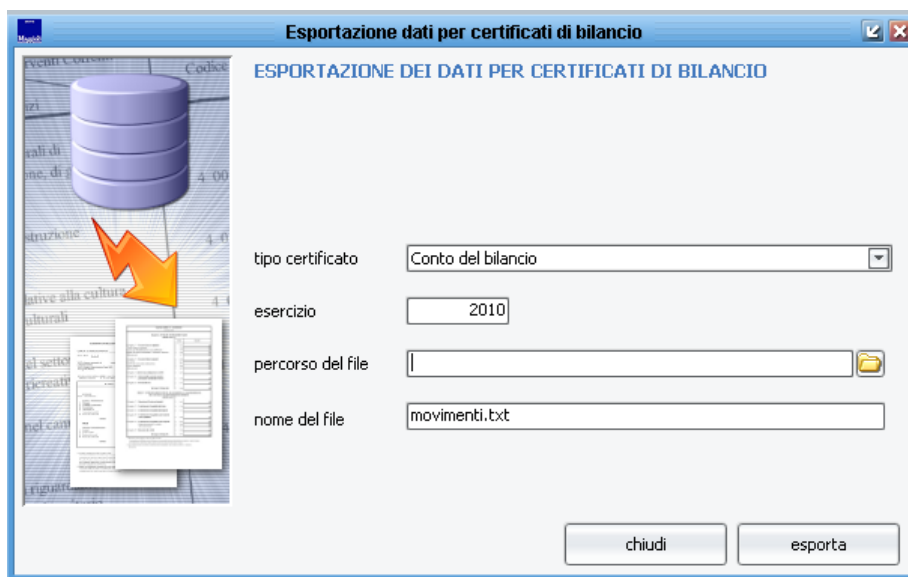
Esportazione dati per certificati di bilancio

ESPORTAZIONE DEI DATI PER CERTIFICATI DI BILANCIO

tipo certificato | Conto del bilancio

esercizio | 2010

percorso del file |

nome del file | movimenti.txt

chiudi

esporta